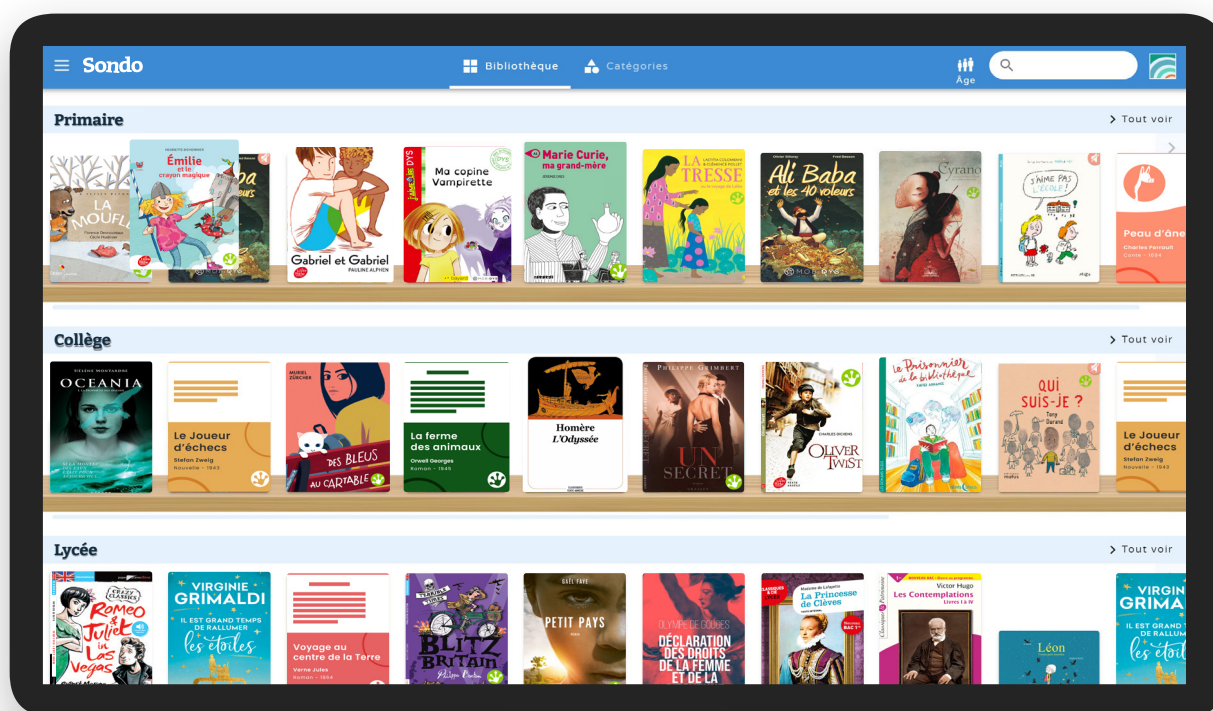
Sondo

Bibliothèque Catégories

Âge

Primaire

Tout voir

LA MOUFLE

Émilie et le crayon magique

Gabriel et Gabriel PAULINE ALPHEN

Ma copine Vampirette

Marie Curie, ma grand-mère

LA TRESSE

Ali Baba et les 40 voleurs

Cyrano

J'AIME PAS L'ÉCOLE !

Peau d'âne Charles Perrault Conte · 1694

Collège

Tout voir

OCEANIA

Le Joueur d'échecs Stefan Zweig Nouvelle · 1943

DES BLEUS AU CARTABLE

La ferme des animaux Orwell Georges Roman · 1945

Homère L'Odyssée

PHILIPPE GRIMBERT UN SECRET

OLIVER TWIST

Le Prisonnier de la bibliothèque

QUI SUIS-JE ? Tony Durand

Le Joueur d'échecs Stefan Zweig Nouvelle · 1943

Lycée

Tout voir

Romeo & Juliet in Las Vegas

VIRGINIE GRIMALDI IL EST GRAND TEMPS DE RALLUMER les étoiles

Voyage au centre de la Terre Verne Jules Roman · 1864

BLITZ BRITAIN

GAËL FAYE PETIT PAYS

OLYMPE DE GOUGES DÉCLARATION DES DROITS DE LA FEMME ET DE LA

La Princesse de Clèves

Victor Hugo Les Contemplations Livres I à IV

Léon

VIRGINIE GRIMALDI IL EST GRAND TEMPS DE RALLUMER les étoiles